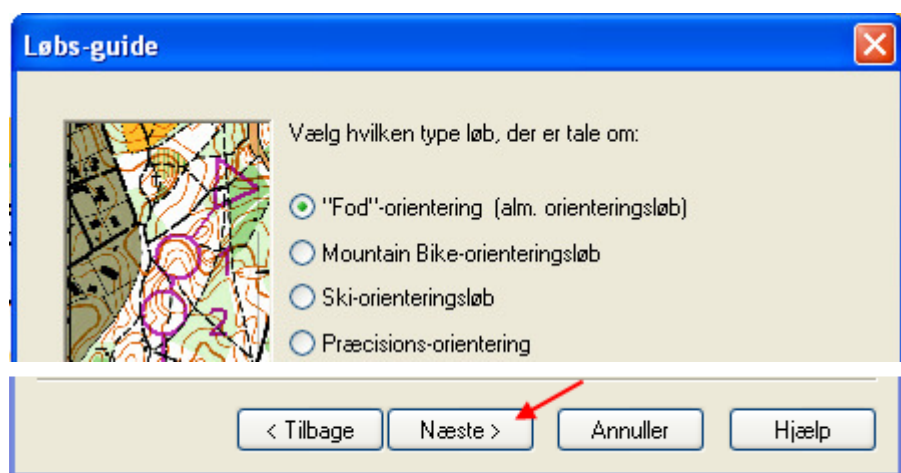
Løbs-guide

Vælg hvilken type løb, der er tale om:

"Fod"-orientering (alm. orienteringsløb)

Mountain Bike-orienteringsløb

Ski-orienteringsløb

Præcisions-orientering

< Tilbage
Næste >
Annuller
Hjælp